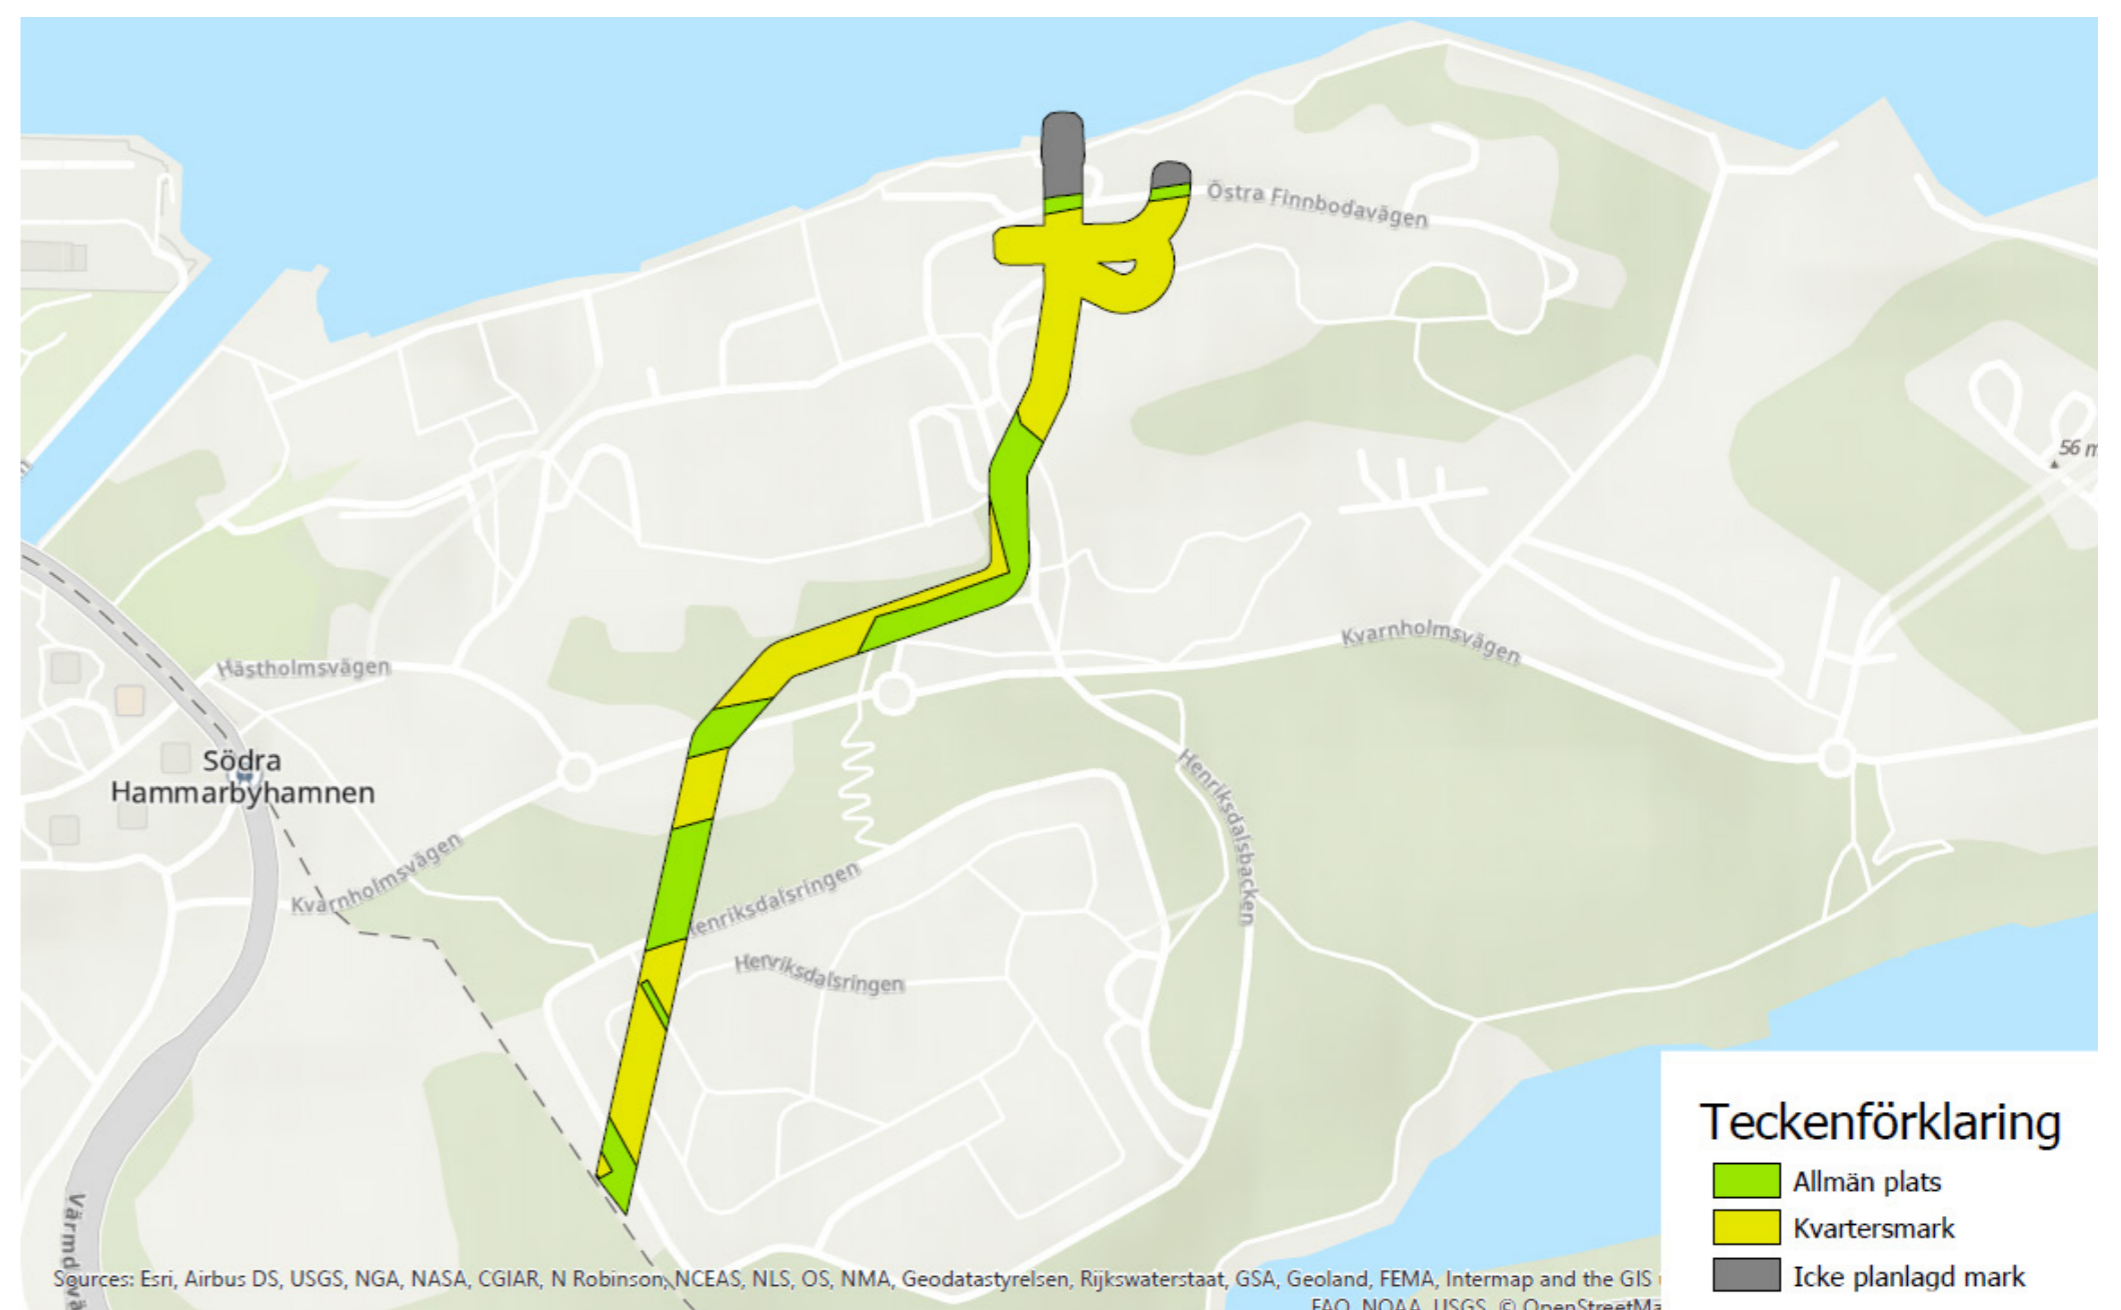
Östra Finnbodavägen

56 m

Hästholmsvägen

Kvarnholmsvägen

Södra Hammarbyhamnen

Kvarnholmsvägen

Henriksdalsringen

Henriksdalsringen

Henriksdalsbacken

Värmdöv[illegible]

Teckenförklaring

Allmän plats

Kvartersmark

Icke planlagd mark

Sources: Esri, Airbus DS, USGS, NGA, NASA, CGIAR, N Robinson, NCEAS, NLS, OS, NMA, Geodatastyrelsen, Rijkswaterstaat, GSA, Geoland, FEMA, Intermap and the GIS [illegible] FAO, NOAA, USGS, © OpenStreetMa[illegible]